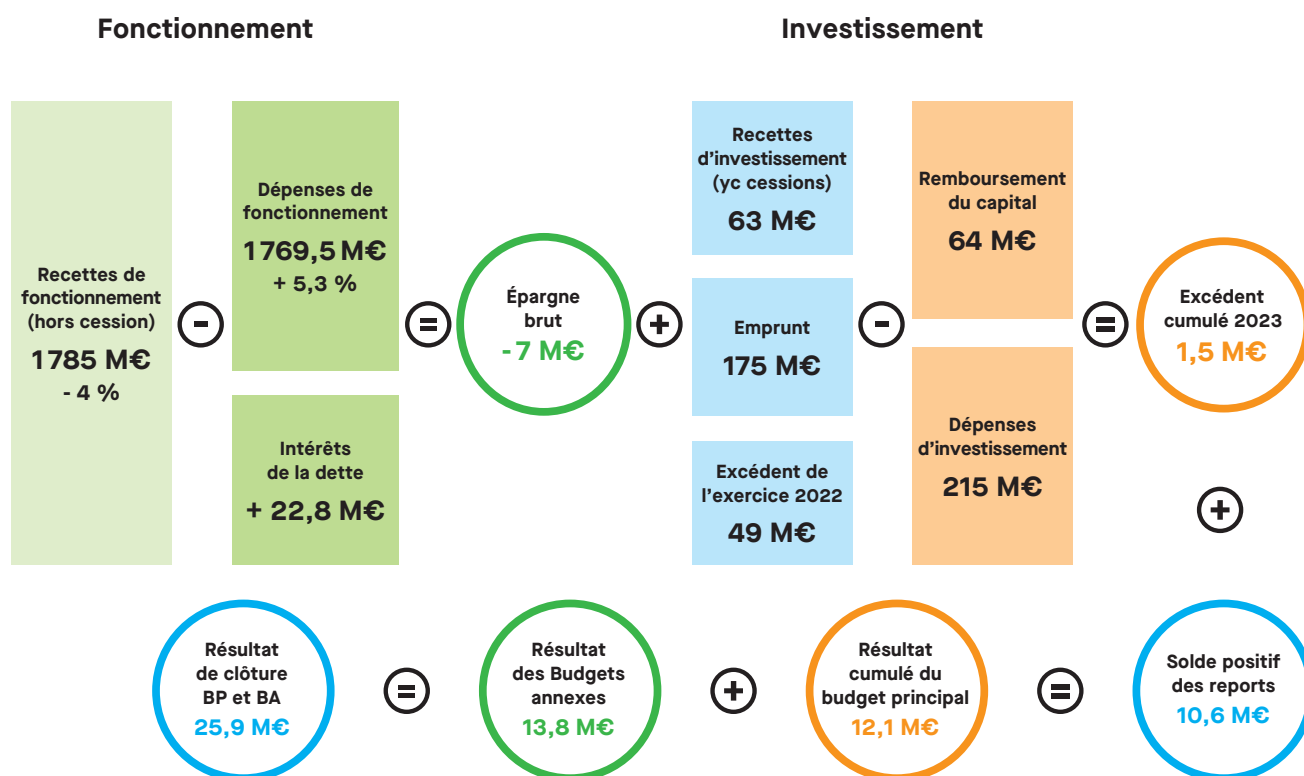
Fonctionnement

Investissement

Recettes de fonctionnement (hors cession)
1785 M€
- 4 %

-

Dépenses de fonctionnement
1769,5 M€
+ 5,3 %

Intérêts de la dette
+ 22,8 M€

=

Épargne brut
-7 M€

+

Recettes d'investissement (yc cessions)
63 M€

Emprunt
175 M€

Excédent de l'exercice 2022
49 M€

-

Remboursement du capital
64 M€

Dépenses d'investissement
215 M€

=

Excédent cumulé 2023
1,5 M€

+

Résultat de clôture BP et BA
25,9 M€

=

Résultat des Budgets annexes
13,8 M€

+

Résultat cumulé du budget principal
12,1 M€

=

Solde positif des reports
10,6 M€